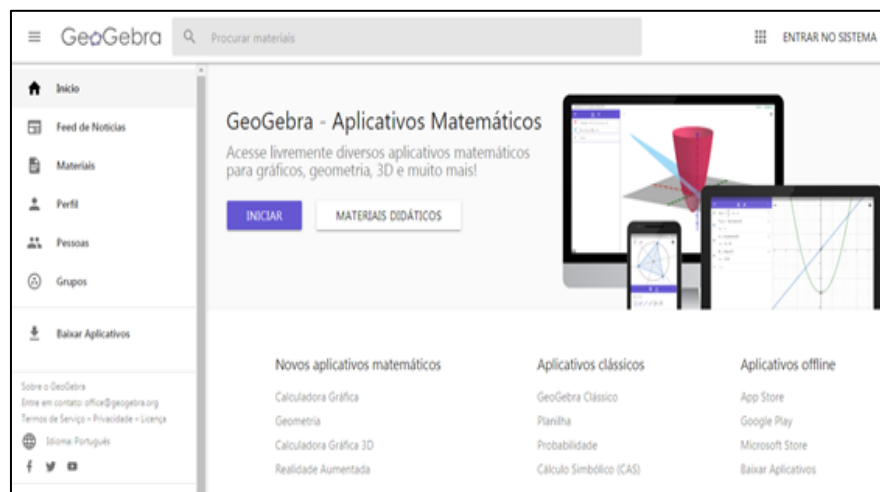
GeoGebra

Procurar materiais

ENTRAR NO SISTEMA

Início
Feed de Notícias
Materiais
Perfil
Pessoas
Grupos
Baixar Aplicativos

Sobre o GeoGebra
Entre em contato: office@geogebra.org
Termos de Serviço – Privacidade – Licença
Idioma: Português

GeoGebra - Aplicativos Matemáticos

Acesse livremente diversos aplicativos matemáticos para gráficos, geometria, 3D e muito mais!

INICIAR

MATERIAIS DIDÁTICOS

Novos aplicativos matemáticos
Calculadora Gráfica
Geometria
Calculadora Gráfica 3D
Realidade Aumentada

Aplicativos clássicos
GeoGebra Clássico
Planilha
Probabilidade
Cálculo Simbólico (CAS)

Aplicativos offline
App Store
Google Play
Microsoft Store
Baixar Aplicativos